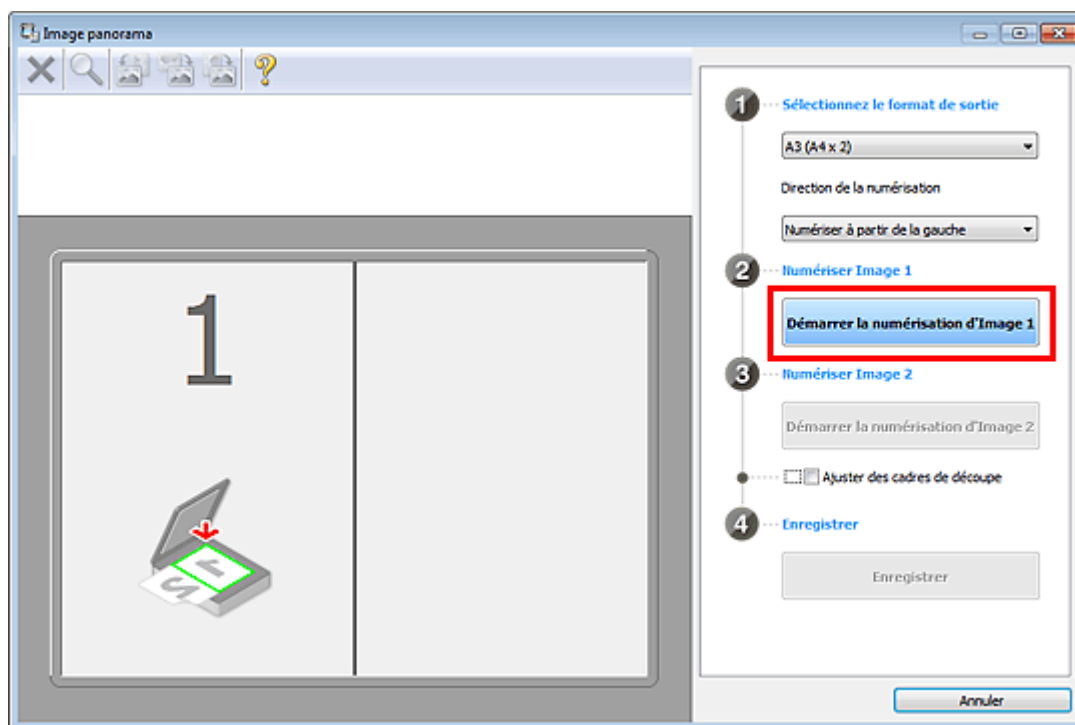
Image panorama

1

1 Sélectionnez le format de sortie

A3 (A4 x 2)

Direction de la numérisation

Numériser à partir de la gauche

2 Numériser Image 1

Démarrer la numérisation d'Image 1

3 Numériser Image 2

Démarrer la numérisation d'Image 2

Ajuster des cadres de découpe

4 Enregistrer

Enregistrer

Annuler